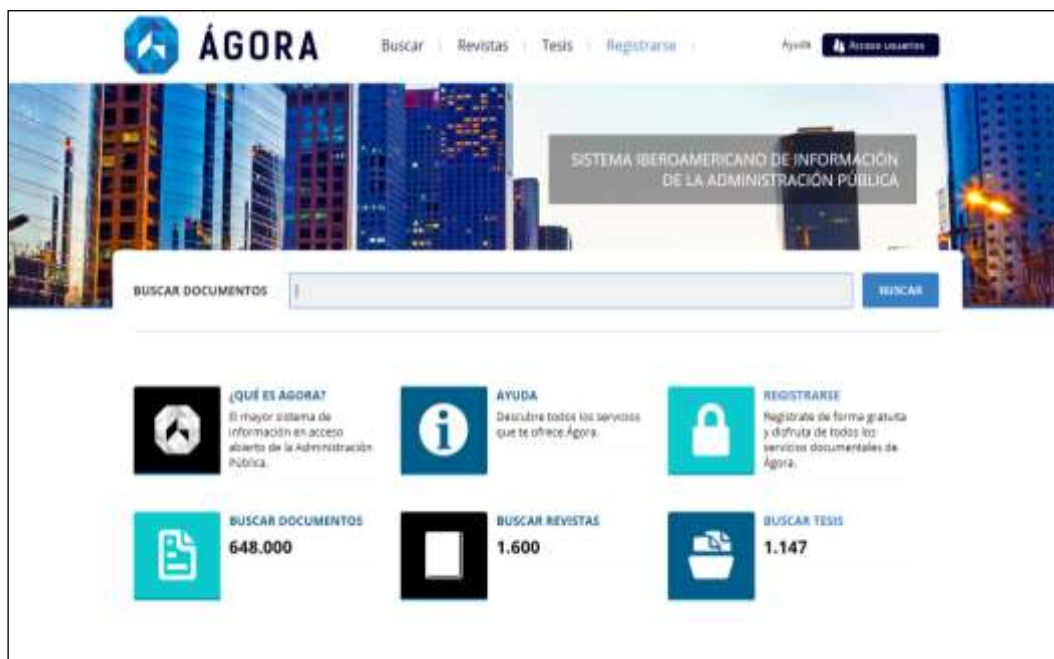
ÁGORA

Buscar | Revistas | Tesis | Registrarse

Ayuda Acceso usuarios

SISTEMA IBEROAMERICANO DE INFORMACIÓN DE LA ADMINISTRACIÓN PÚBLICA

BUSCAR DOCUMENTOS

BUSCAR

¿QUÉ ES ÁGORA?
El mayor sistema de información en acceso abierto de la Administración Pública.

AYUDA
Descubre todos los servicios que te ofrece Ágora.

REGISTRARSE
Regístrate de forma gratuita y disfruta de todos los servicios documentales de Ágora.

BUSCAR DOCUMENTOS
648.000

BUSCAR REVISTAS
1.600

BUSCAR TESIS
1.147